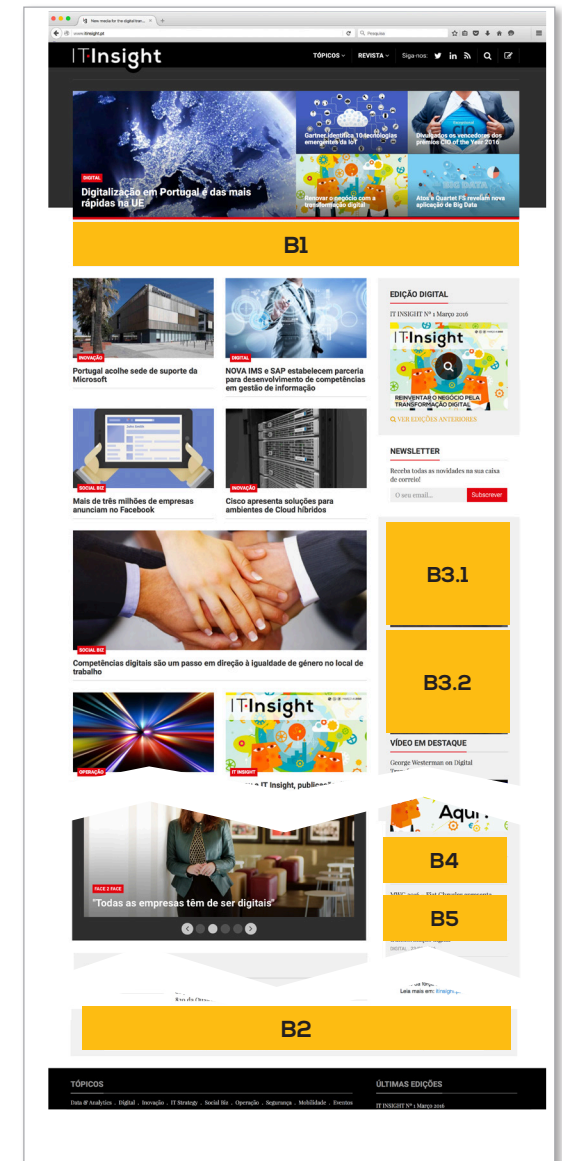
New media for the digital tran... ×

www.itinsight.pt

Pesquisa

IT Insight

TÓPICOS REVISTA Siga-nos:

DIGITAL

Digitalização em Portugal é das mais rápidas na UE

Gartner identifica 10 tecnologias emergentes da IoT

Divulgados os vencedores dos prémios CIO of the Year 2016

Renovar o negócio com a transformação digital

Altran e Quartet FS revelam nova aplicação de Big Data

B1

INOVAÇÃO

Portugal acolhe sede de suporte da Microsoft

DIGITAL

NOVA IMS e SAP estabelecem parceria para desenvolvimento de competências em gestão de informação

SOCIAL BIZ

Mais de três milhões de empresas anunciam no Facebook

INOVAÇÃO

Cisco apresenta soluções para ambientes de Cloud híbridos

EDIÇÃO DIGITAL

IT INSIGHT Nº 1 Março 2016

IT Insight

REINVENTAR O NEGÓCIO PELA TRANSFORMAÇÃO DIGITAL

VER EDIÇÕES ANTERIORES

NEWSLETTER

Receba todas as novidades na sua caixa de correio!

O seu email...

Subscrever

B3.1

SOCIAL BIZ

Competências digitais são um passo em direção à igualdade de género no local de trabalho

B3.2

VÍDEO EM DESTAQUE

George Westerman on Digital

OPERAÇÃO

IT Insight

IT INSIGHT

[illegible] IT Insight, publicaç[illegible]

Aqui

FACE 2 FACE

"Todas as empresas têm de ser digitais"

B4

B5

Leia mais em: itinsight.pt

B2

TÓPICOS

Data & Analytics . Digital . Inovação . IT Strategy . Social Biz . Operação . Segurança . Mobilidade . Eventos

ÚLTIMAS EDIÇÕES

IT INSIGHT Nº 1 Março 2016